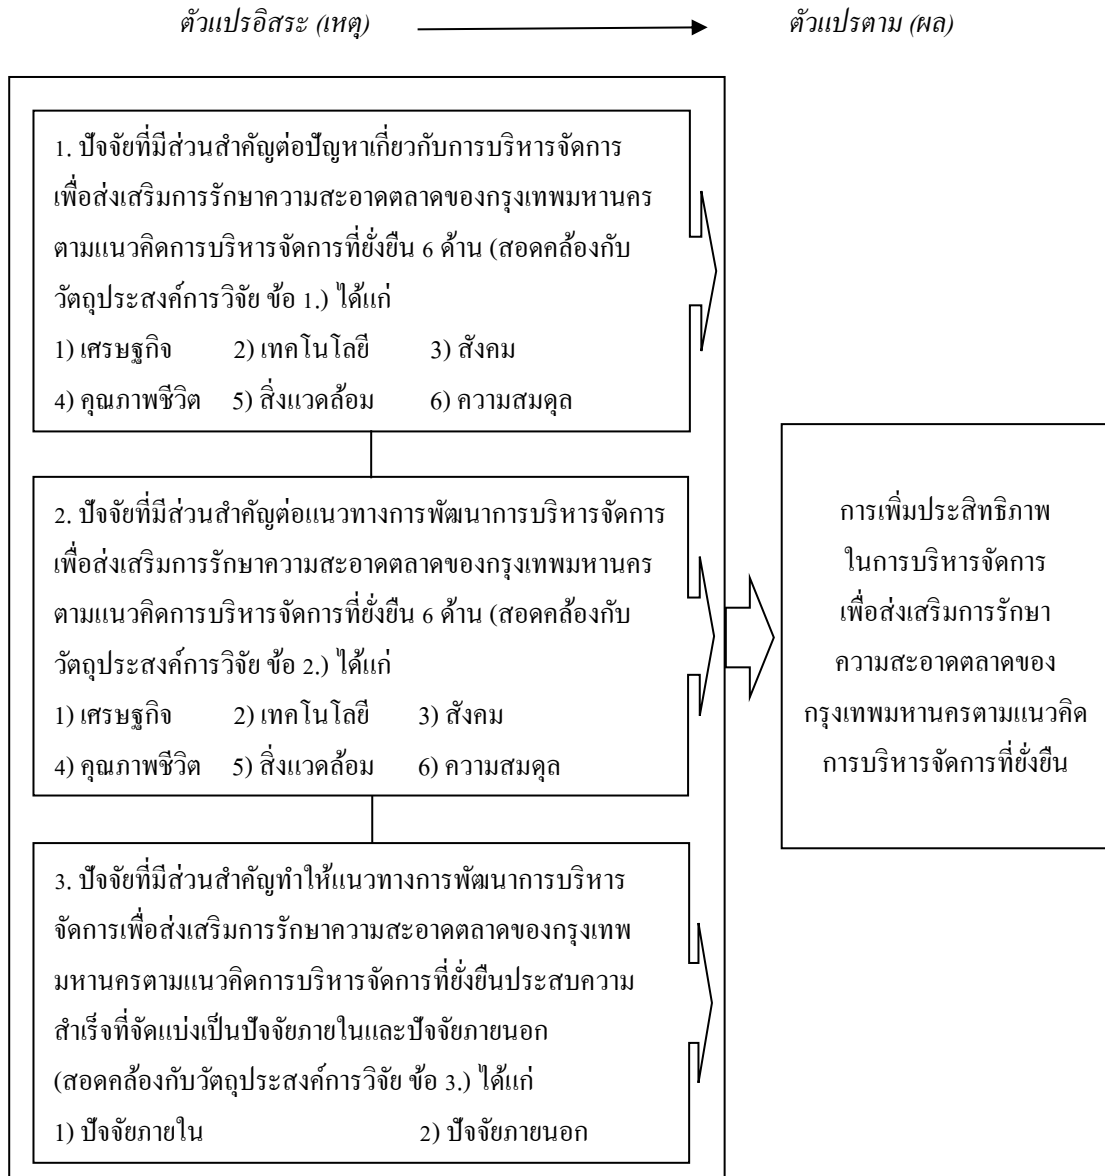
ตัวแปรอิสระ (เหตุ) ตัวแปรตาม (ผล)

1. ปัจจัยที่มีส่วนสำคัญต่อปัญหาเกี่ยวกับการบริหารจัดการเพื่อส่งเสริมการรักษาความสะอาดตลาดของกรุงเทพมหานครตามแนวคิดการบริหารจัดการที่ยั่งยืน 6 ด้าน (สอดคล้องกับวัตถุประสงค์การวิจัย ข้อ 1.) ได้แก่
1) เศรษฐกิจ 2) เทคโนโลยี 3) สังคม
4) คุณภาพชีวิต 5) สิ่งแวดล้อม 6) ความสมดุล

2. ปัจจัยที่มีส่วนสำคัญต่อแนวทางการพัฒนาการบริหารจัดการเพื่อส่งเสริมการรักษาความสะอาดตลาดของกรุงเทพมหานครตามแนวคิดการบริหารจัดการที่ยั่งยืน 6 ด้าน (สอดคล้องกับวัตถุประสงค์การวิจัย ข้อ 2.) ได้แก่
1) เศรษฐกิจ 2) เทคโนโลยี 3) สังคม
4) คุณภาพชีวิต 5) สิ่งแวดล้อม 6) ความสมดุล

3. ปัจจัยที่มีส่วนสำคัญทำให้แนวทางการพัฒนาการบริหารจัดการเพื่อส่งเสริมการรักษาความสะอาดตลาดของกรุงเทพมหานครตามแนวคิดการบริหารจัดการที่ยั่งยืนประสบความสำเร็จที่จัดแบ่งเป็นปัจจัยภายในและปัจจัยภายนอก (สอดคล้องกับวัตถุประสงค์การวิจัย ข้อ 3.) ได้แก่
1) ปัจจัยภายใน 2) ปัจจัยภายนอก

การเพิ่มประสิทธิภาพในการบริหารจัดการเพื่อส่งเสริมการรักษาความสะอาดตลาดของกรุงเทพมหานครตามแนวคิดการบริหารจัดการที่ยั่งยืน